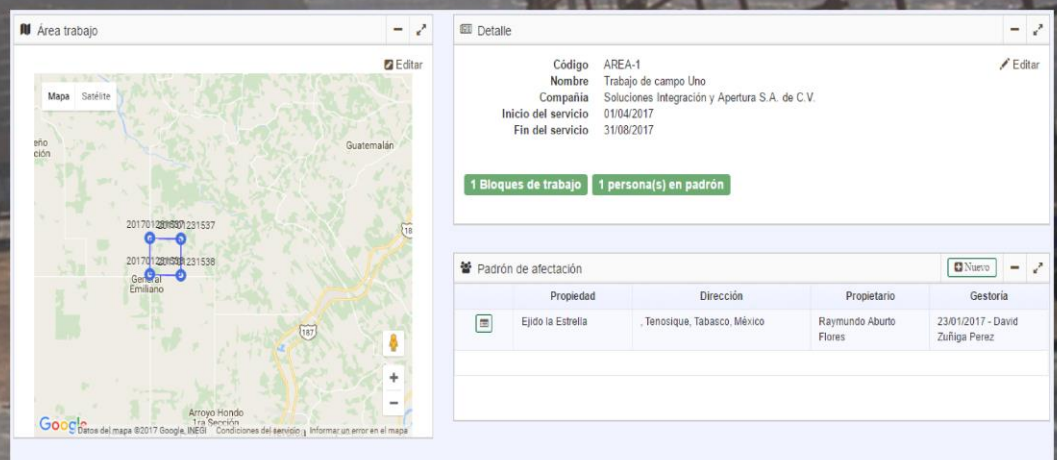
Área trabajo

Editar

Mapa Satélite

eño ción

Guatemalán

20170120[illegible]1231537

20170120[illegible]1231538

General Emiliano

18

187

Arroyo Hondo 1ra Sección

Google Datos del mapa ©2017 Google, INEGI Condiciones del servicio Informar un error en el mapa

Detalle

Código AREA-1
Nombre Trabajo de campo Uno
Compañia Soluciones Integración y Apertura S.A. de C.V.
Inicio del servicio 01/04/2017
Fin del servicio 31/08/2017

Editar

1 Bloques de trabajo 1 persona(s) en padrón

Padrón de afectación

Nuevo

| | Propiedad | Dirección | Propietario | Gestoria |
|---|---|---|---|---|
| | Ejido la Estrella | , Tenosique, Tabasco, México | Raymundo Aburto Flores | 23/01/2017 - David Zuñiga Perez |